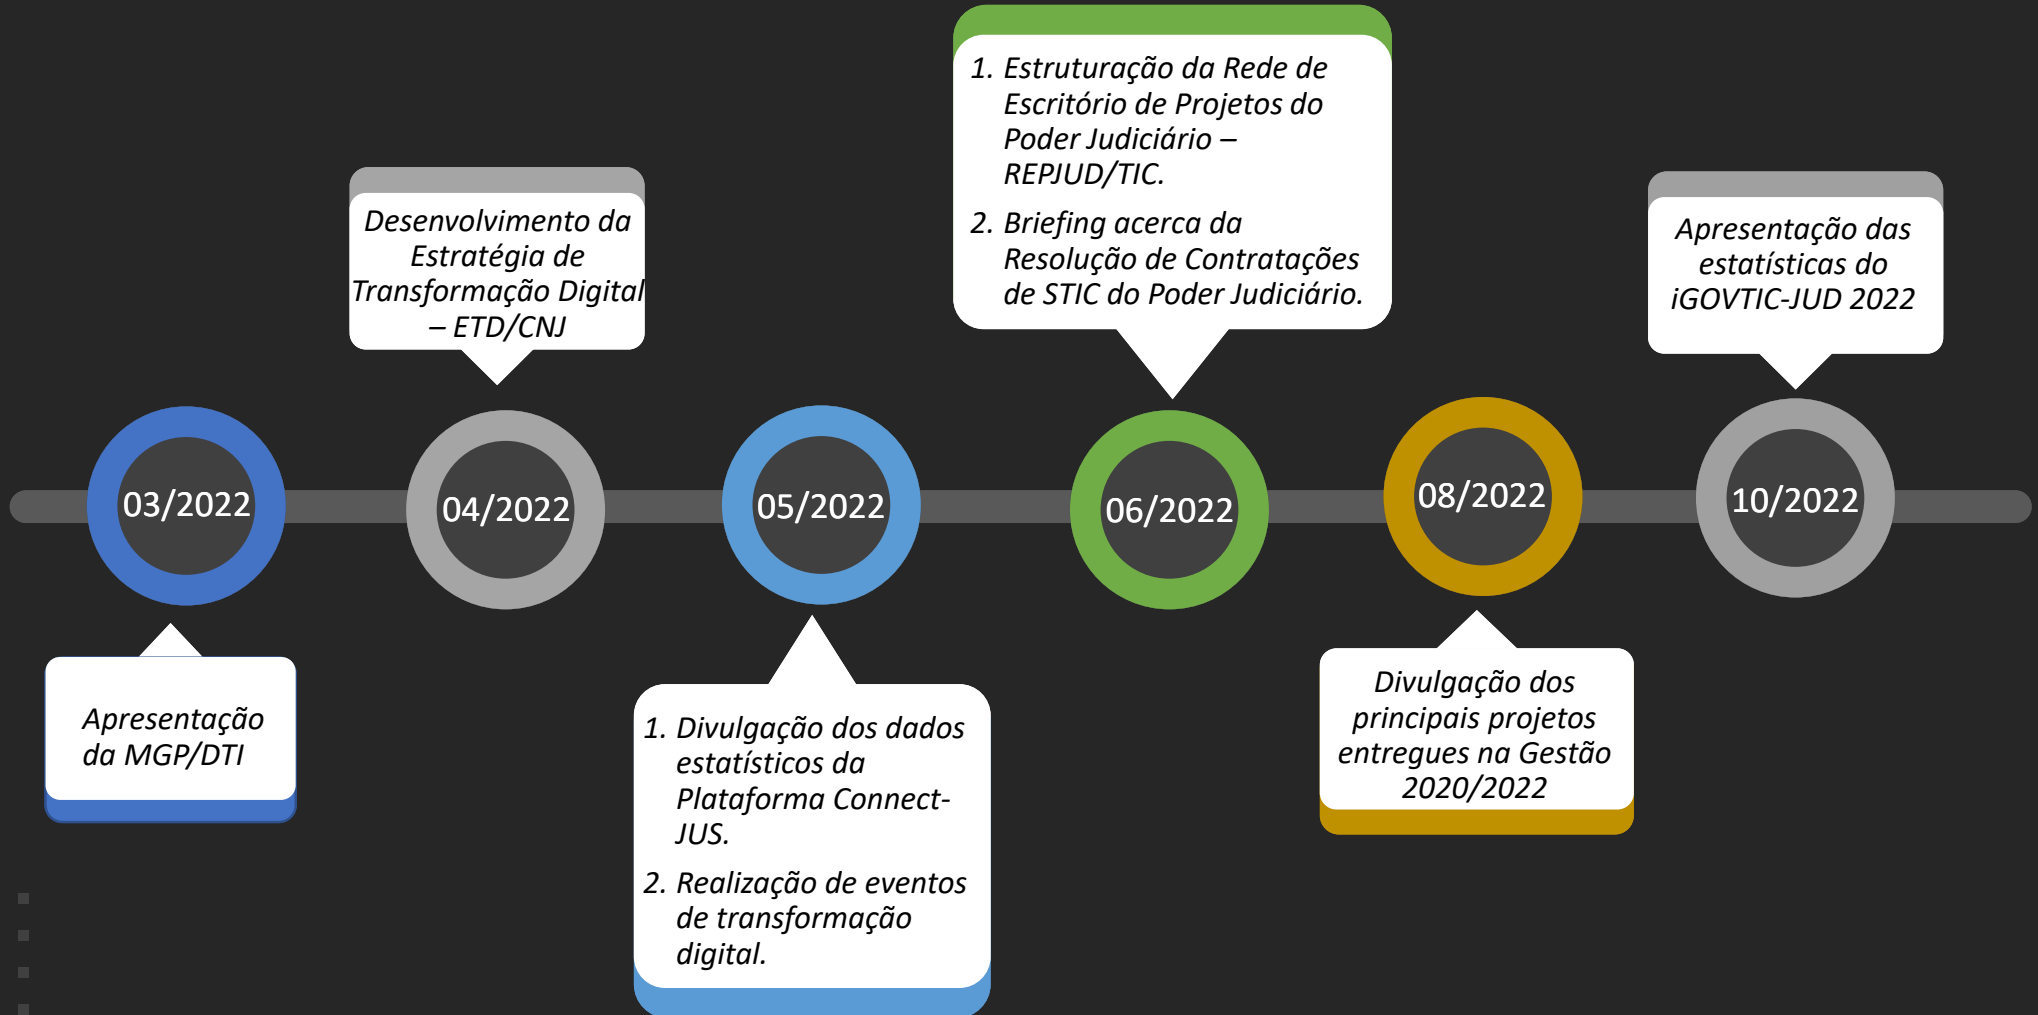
03/2022

Apresentação da MGP/DTI

04/2022

Desenvolvimento da Estratégia de Transformação Digital – ETD/CNJ

05/2022

1. Divulgação dos dados estatísticos da Plataforma Connect-JUS.
2. Realização de eventos de transformação digital.

06/2022

1. Estruturação da Rede de Escritório de Projetos do Poder Judiciário – REPJUD/TIC.
2. Briefing acerca da Resolução de Contratações de STIC do Poder Judiciário.

08/2022

Divulgação dos principais projetos entregues na Gestão 2020/2022

10/2022

Apresentação das estatísticas do iGOVTIC-JUD 2022